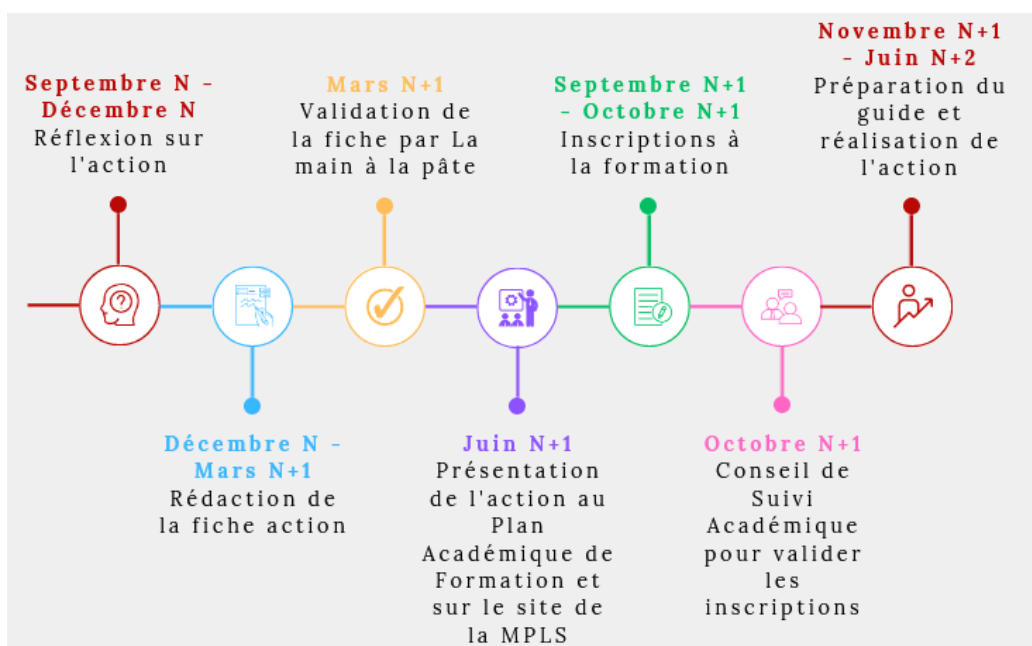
Septembre N - Décembre N
Réflexion sur l'action

Décembre N - Mars N+1
Rédaction de la fiche action

Mars N+1
Validation de la fiche par La main à la pâte

Juin N+1
Présentation de l'action au Plan Académique de Formation et sur le site de la MPLS

Septembre N+1 - Octobre N+1
Inscriptions à la formation

Octobre N+1
Conseil de Suivi Académique pour valider les inscriptions

Novembre N+1 - Juin N+2
Préparation du guide et réalisation de l'action